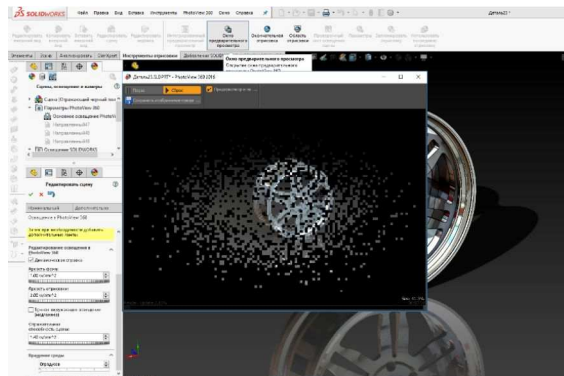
SOLIDWORKS Файл Правка Вид Вставка Инструменты PhotoView 360 Окно Справка

Деталь21 *

Окно предварительного просмотра

Окончательная отрисовка

Область отрисовки

Элементы Эскиз Инструменты отрисовки

Окно предварительного просмотра
Открытие окна предварительного просмотра PhotoView 360

Сцены, освещение и камеры

Сцена (Управляемый черный пол)

Параметры PhotoView 360

Основное освещение PhotoVi

Направленный1

Направленный2

Направленный3

Освещение SOLIDWORKS

Деталь21.SLDPRT - PhotoView 360 2016

Пауза

Опции

Предварительная

Сохранить изображение

Редактировать сцену

Освещение в PhotoView 360

Редактирование освещения в PhotoView 360

Динамическая справка

Яркость фона:

Яркость отражения:

Фоновое окружающее освещение (подсветка)

Окружающая освещённость сцены:

Отражение среды

Отражения